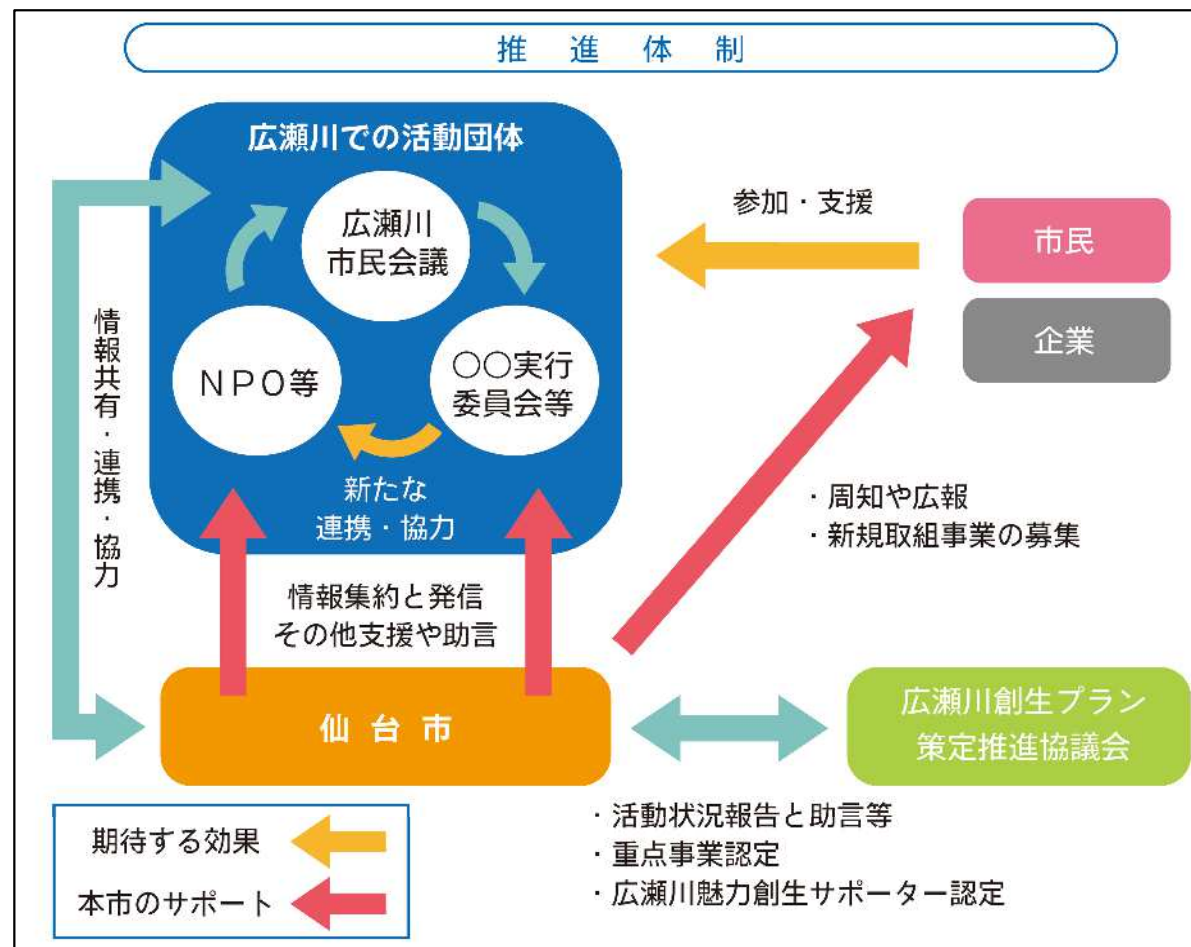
推進体制

広瀬川での活動団体

広瀬川
市民会議

NPO等

〇〇実行
委員会等

新たな
連携・協力

情報共有・連携・協力

参加・支援

市民

企業

・周知や広報
・新規取組事業の募集

情報集約と発信
その他支援や助言

仙台市

広瀬川創生プラン
策定推進協議会

・活動状況報告と助言等
・重点事業認定
・広瀬川魅力創生サポーター認定

期待する効果

本市のサポート